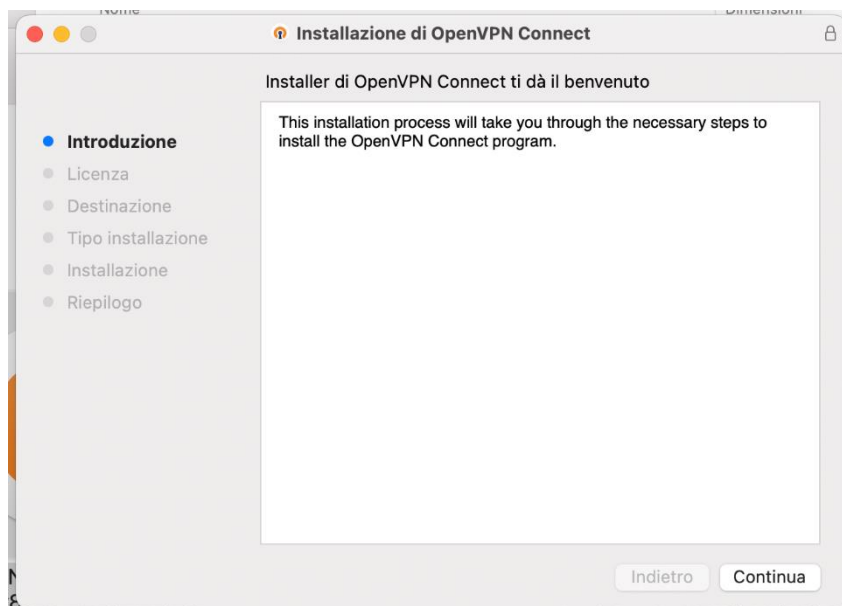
Nome
Dimensioni

Installazione di OpenVPN Connect

Installer di OpenVPN Connect ti dà il benvenuto

Introduzione
Licenza
Destinazione
Tipo installazione
Installazione
Riepilogo

This installation process will take you through the necessary steps to install the OpenVPN Connect program.

Indietro
Continua